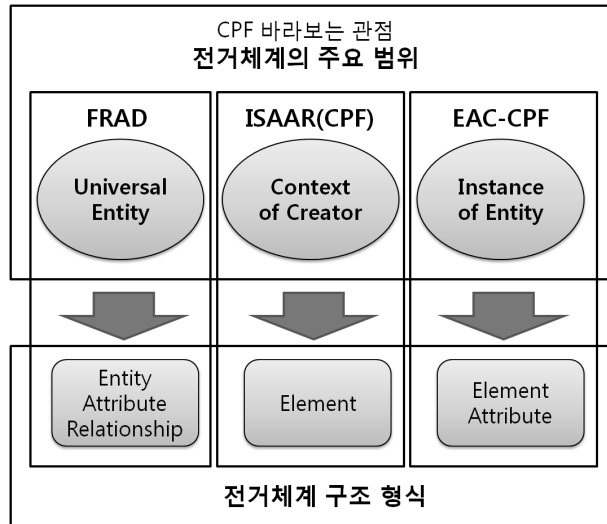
CPF 바라보는 관점
전거체계의 주요 범위

FRAD

Universal Entity

ISAAR(CPF)

Context of Creator

EAC-CPF

Instance of Entity

Entity Attribute Relationship

Element

Element Attribute

전거체계 구조 형식